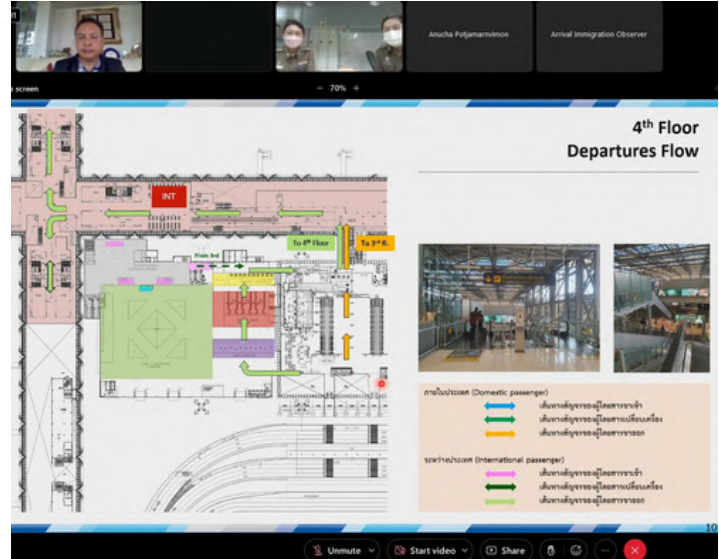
Anucha Potjamarnvimon

Arrival Immigration Observer

s screen

− 70% +

4th Floor
Departures Flow

INT

To 4th Floor

To 3rd fl.

From 3rd

ภายในประเทศ (Domestic passenger)

เส้นทางสัญจรของผู้โดยสารขาเข้า

เส้นทางสัญจรของผู้โดยสารเปลี่ยนเครื่อง

เส้นทางสัญจรของผู้โดยสารขาออก

ระหว่างประเทศ (International passenger)

เส้นทางสัญจรของผู้โดยสารขาเข้า

เส้นทางสัญจรของผู้โดยสารเปลี่ยนเครื่อง

เส้นทางสัญจรของผู้โดยสารขาออก

10

Unmute

Start video

Share